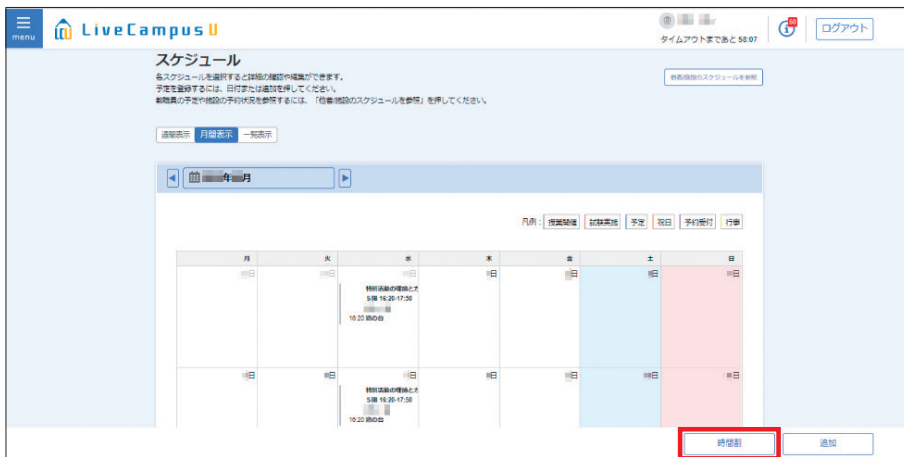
menu

LiveCampusU

タイムアウトまであと 58:07

ログアウト

スケジュール

各スケジュールを選択すると詳細の確認や編集ができます。
予定を登録するには、日付または追加を押してください。
教職員の予定や施設の予約状況を参照するには、「他者/施設のスケジュールを参照」を押してください。

他者/施設のスケジュールを参照

週間表示 月間表示 一覧表示

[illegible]年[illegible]月

凡例: 授業開催 試験実施 予定 祝日 予約受付 行事

| 月 | 火 | 水 | 木 | 金 | 土 | 日 |
|---|---|---|---|---|---|---|
| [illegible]日 | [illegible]日 | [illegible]日 特別活動の理論と方 5限 16:20-17:50 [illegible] 16:20 鐘の台 | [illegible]日 | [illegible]日 | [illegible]日 | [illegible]日 |
| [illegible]日 | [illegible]日 | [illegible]日 特別活動の理論と方 5限 16:20-17:50 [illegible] 16:20 鐘の台 | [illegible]日 | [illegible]日 | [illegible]日 | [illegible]日 |

時間割

追加